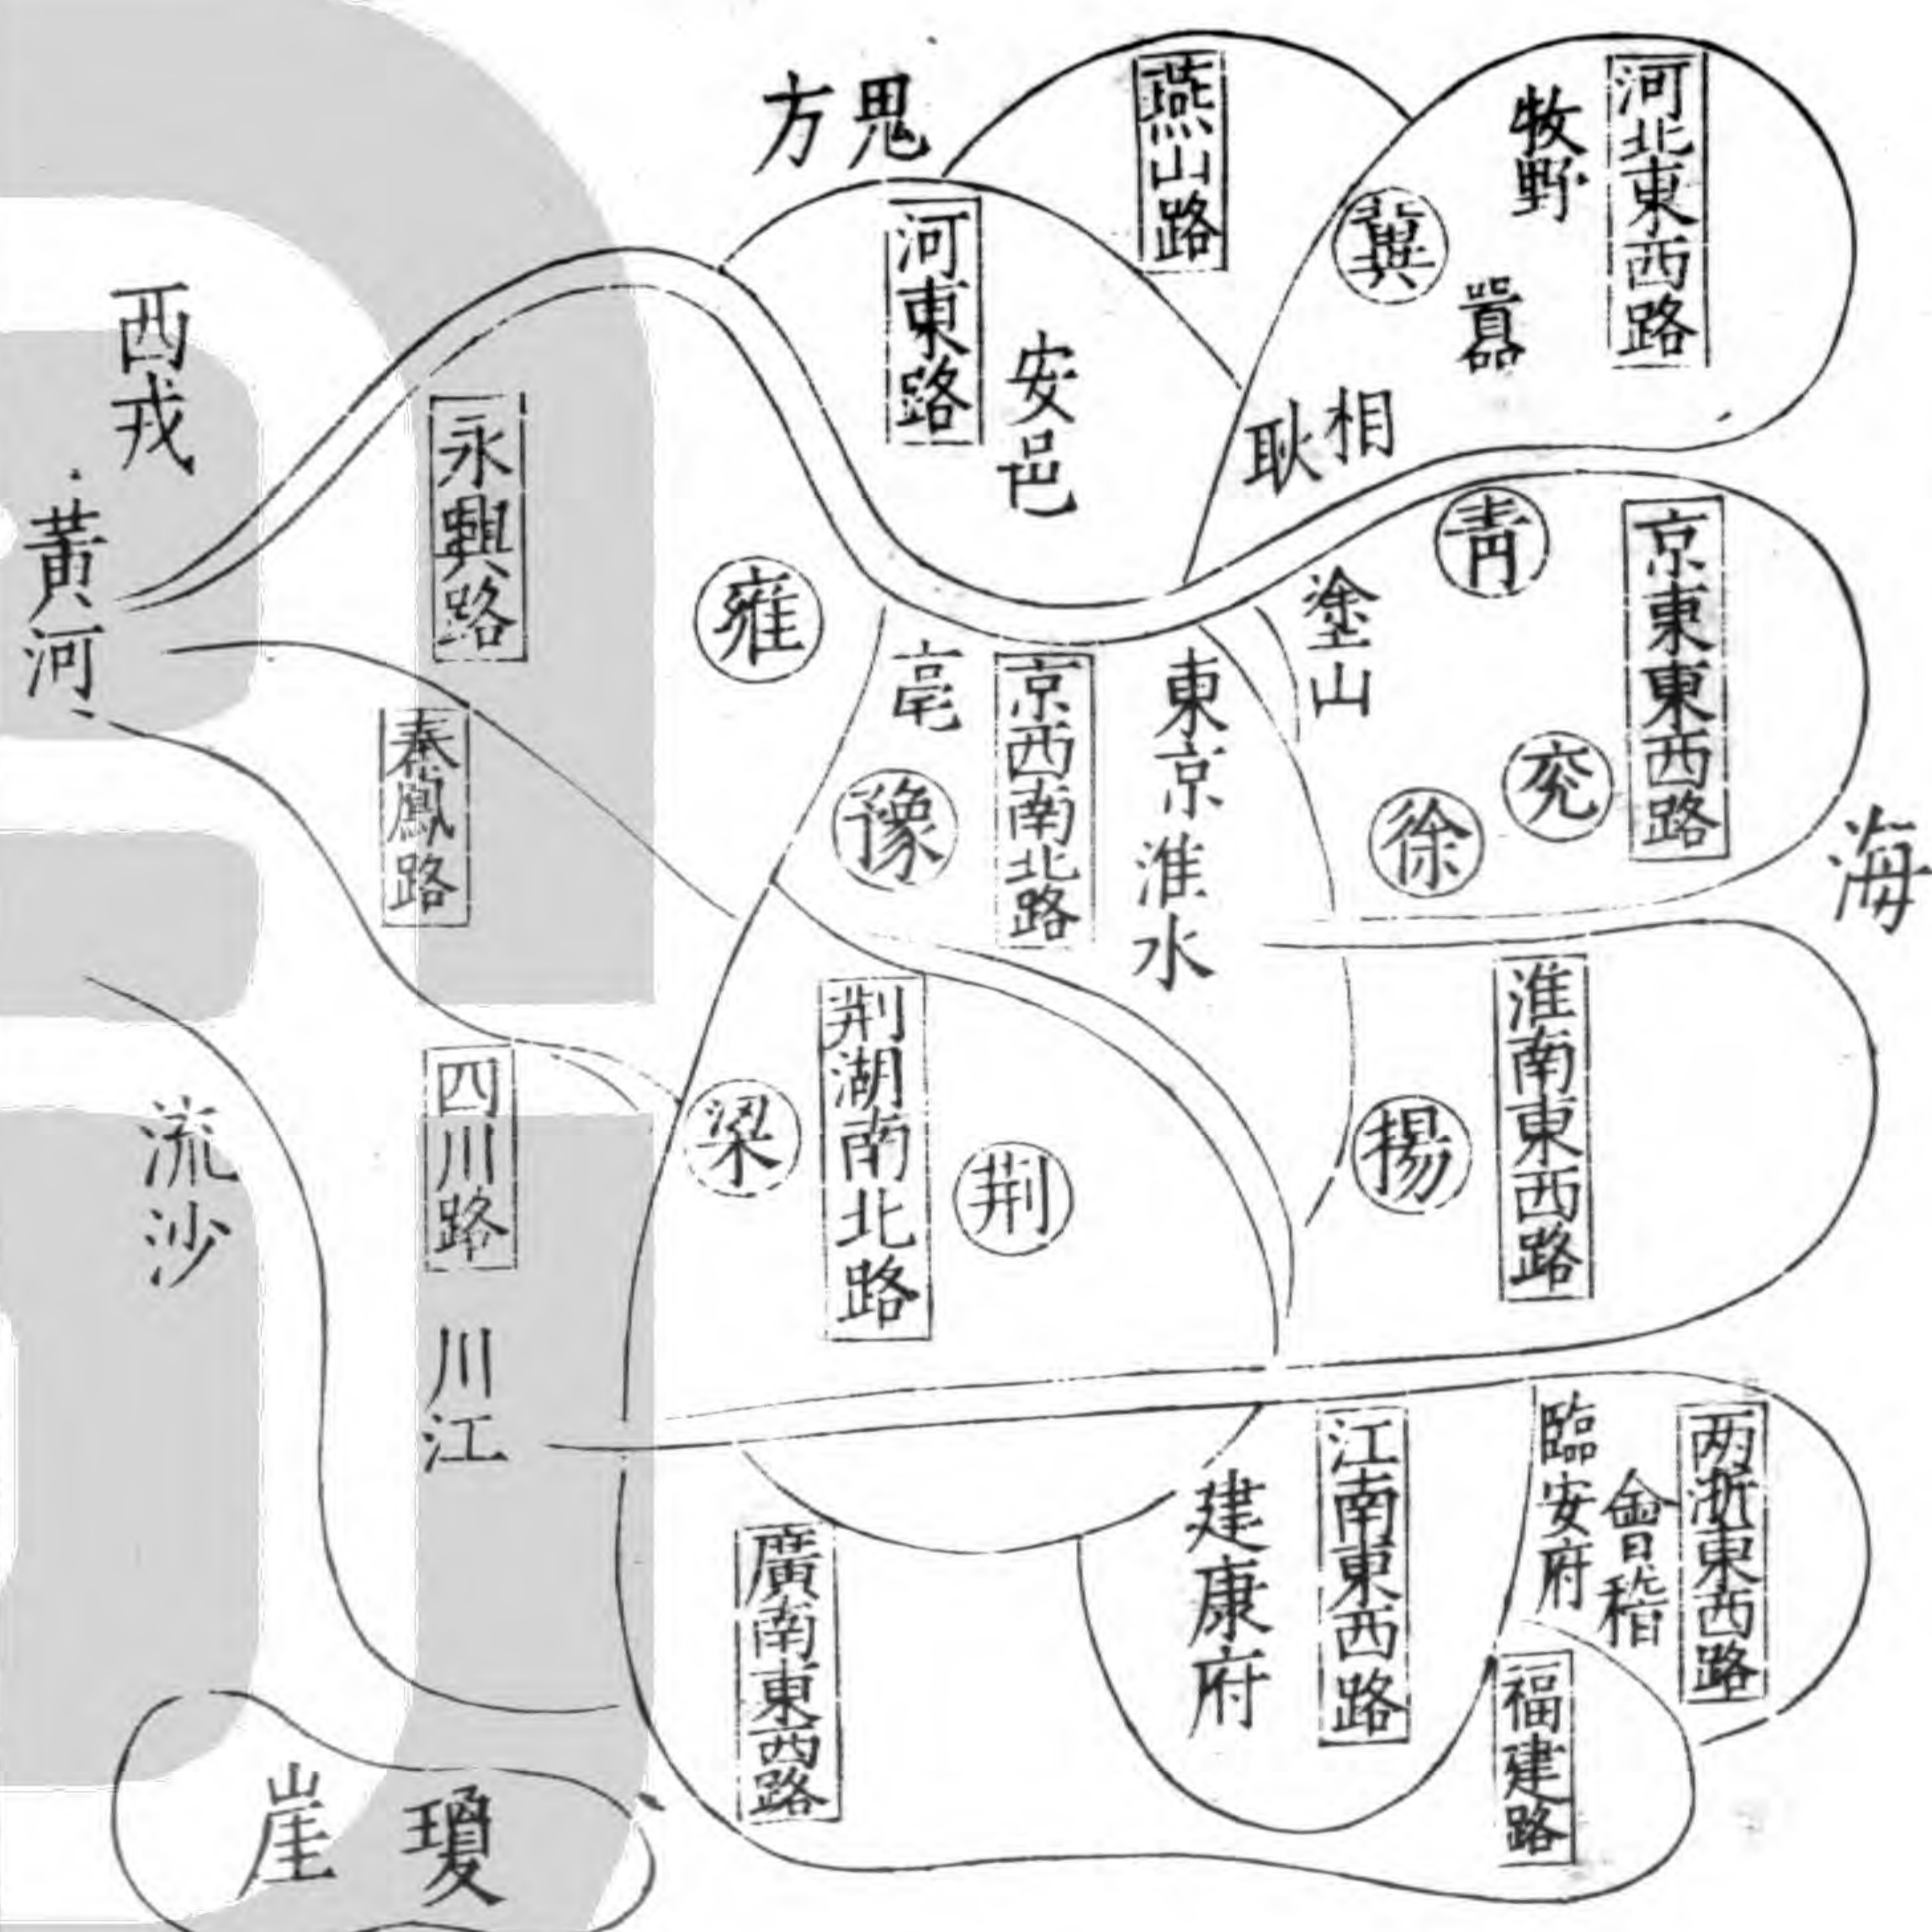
鬼方

燕山路

河北東西路

牧野

冀

嚚

河東路

安邑

相

耿

西戎

黃河

永興路

雍

亳

京西南北路

東京

淮水

塗山

青

京東東西路

兗

徐

海

秦鳳路

豫

荊湖南北路

荊

梁

揚

淮南東西路

流沙

四川路

川江

廣南東西路

建康府

江南東西路

臨安府

會稽

兩浙東西路

福建路

崖

瓊